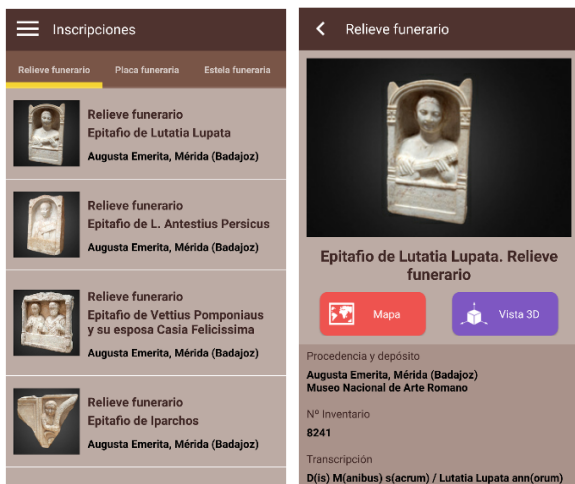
Inscripciones

Relieve funerario | Placa funeraria | Estela funeraria

Relieve funerario
Epitafio de Lutatia Lupata
Augusta Emerita, Mérida (Badajoz)

Relieve funerario
Epitafio de L. Antestius Persicus
Augusta Emerita, Mérida (Badajoz)

Relieve funerario
Epitafio de Vettius Pomponiaus y su esposa Casia Felicissima
Augusta Emerita, Mérida (Badajoz)

Relieve funerario
Epitafio de Iparchos
Augusta Emerita, Mérida (Badajoz)

Relieve funerario

Epitafio de Lutatia Lupata. Relieve funerario

Mapa

Vista 3D

Procedencia y depósito
Augusta Emerita, Mérida (Badajoz)
Museo Nacional de Arte Romano

Nº Inventario
8241

Transcripción
D(is) M(anibus) s(acrum) / Lutatia Lupata ann(orum)